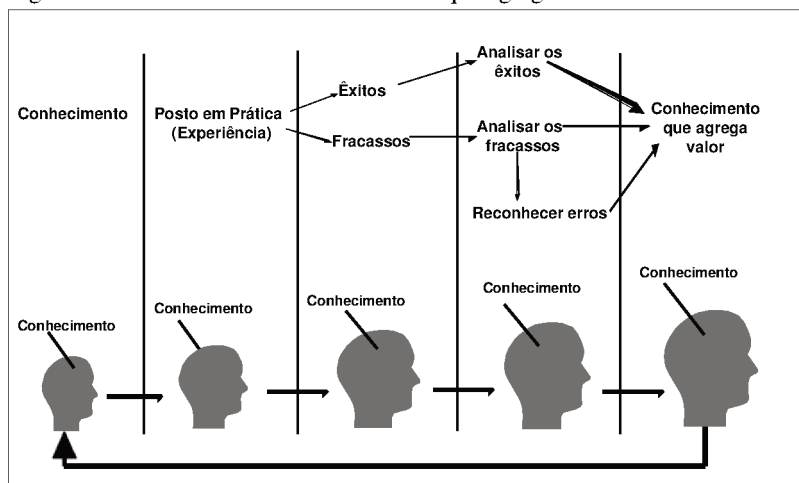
Conhecimento

Posto em Prática (Experiência)

Êxitos

Fracassos

Analisar os êxitos

Analisar os fracassos

Reconhecer erros

Conhecimento que agrega valor

Conhecimento

Conhecimento

Conhecimento

Conhecimento

Conhecimento